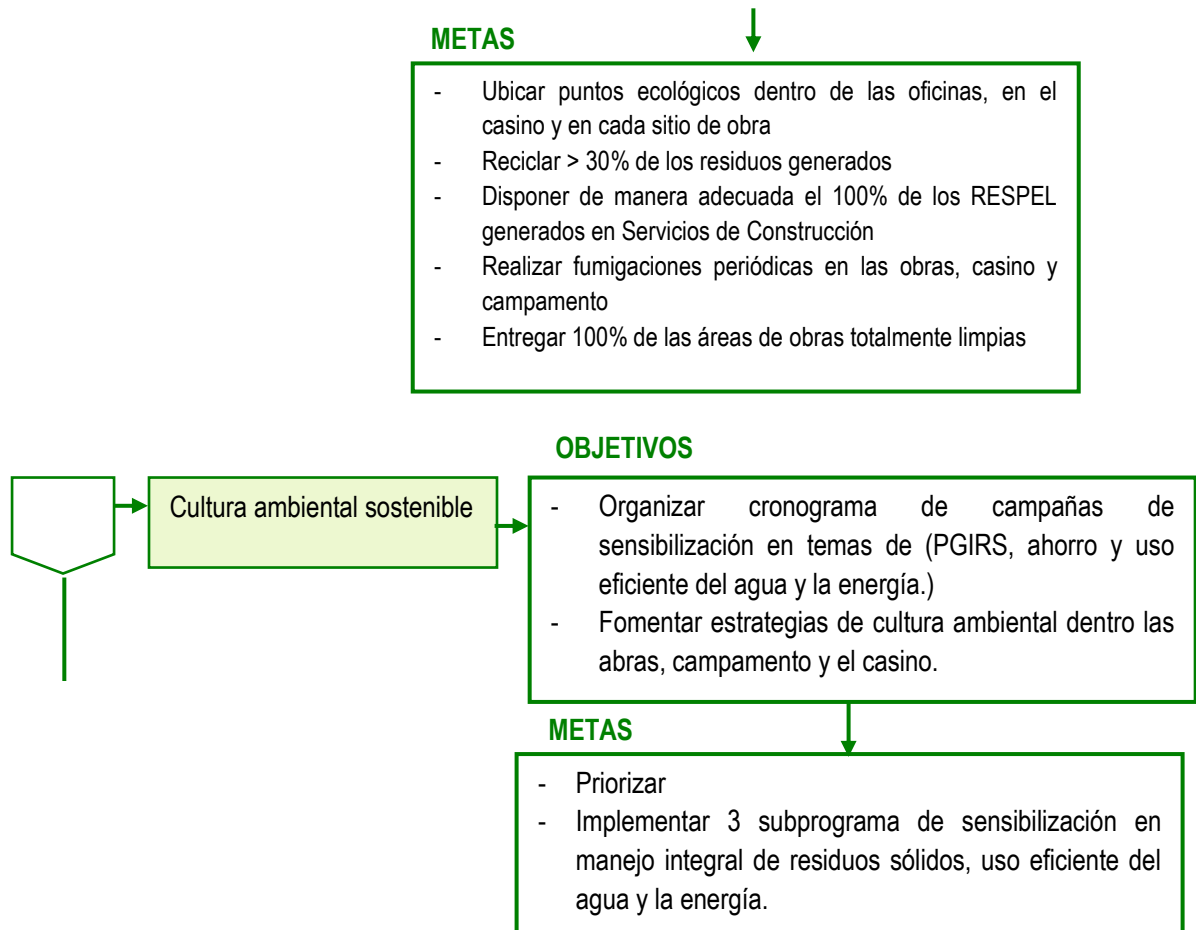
METAS

- Ubicar puntos ecológicos dentro de las oficinas, en el casino y en cada sitio de obra
- Reciclar > 30% de los residuos generados
- Disponer de manera adecuada el 100% de los RESPEL generados en Servicios de Construcción
- Realizar fumigaciones periódicas en las obras, casino y campamento
- Entregar 100% de las áreas de obras totalmente limpias

OBJETIVOS

Cultura ambiental sostenible

- Organizar cronograma de campañas de sensibilización en temas de (PGIRS, ahorro y uso eficiente del agua y la energía.)
- Fomentar estrategias de cultura ambiental dentro las abras, campamento y el casino.

METAS

- Priorizar
- Implementar 3 subprograma de sensibilización en manejo integral de residuos sólidos, uso eficiente del agua y la energía.